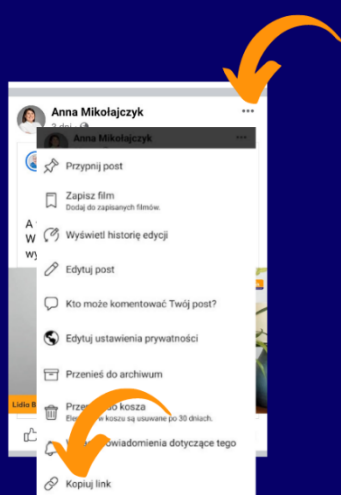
Anna Mikołajczyk
3 dni
•••
Anna Mikołajczyk
•••
Przypnij post
Zapisz film
Dodaj do zapisanych filmów.
Wyświetl historię edycji
Edytuj post
Kto może komentować Twój post?
Edytuj ustawienia prywatności
Przenieś do archiwum
Przen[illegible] do kosza
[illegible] koszu są usuwane po 30 dniach.
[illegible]owiadomienia dotyczące tego
Kopiuj link
A
W
wy
Lidl